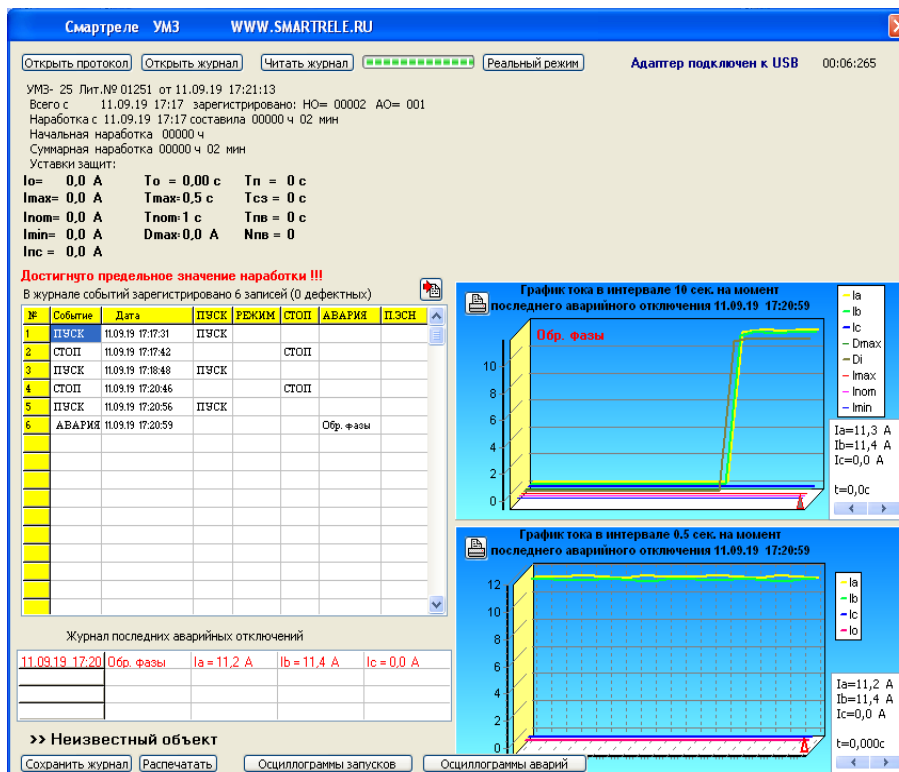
Смартреле УМЗ WWW.SMARTRELE.RU

Открыть протокол Открыть журнал Читать журнал Реальный режим Адаптер подключен к USB 00:06:265

УМЗ- 25 Лит.№ 01251 от 11.09.19 17:21:13
Всего с 11.09.19 17:17 зарегистрировано: НО= 00002 АО= 001
Наработка с 11.09.19 17:17 составила 00000 ч 02 мин
Начальная наработка 00000 ч
Суммарная наработка 00000 ч 02 мин
Уставки защит:
Io= 0,0 A To = 0,00 c Tп = 0 с
Imax= 0,0 A Tmax=0,5 c Tcз = 0 с
Inom= 0,0 A Tnom 1 c Tпв = 0 с
Imin= 0,0 A Dmax 0,0 A Nпв = 0
Inc = 0,0 A

Достигнуто предельное значение наработки !!!
В журнале событий зарегистрировано 6 записей (0 дефектных)

| № | Событие | Дата | ПУСК | РЕЖИМ | СТОП | АВАРИЯ | П.ЭСН |
|---|---|---|---|---|---|---|---|
| 1 | ПУСК | 11.09.19 17:17:31 | ПУСК | | | | |
| 2 | СТОП | 11.09.19 17:17:42 | | | СТОП | | |
| 3 | ПУСК | 11.09.19 17:18:48 | ПУСК | | | | |
| 4 | СТОП | 11.09.19 17:20:46 | | | СТОП | | |
| 5 | ПУСК | 11.09.19 17:20:56 | ПУСК | | | | |
| 6 | АВАРИЯ | 11.09.19 17:20:59 | | | | Обр. фазы | |

Журнал последних аварийных отключений
11.09.19 17:20 Обр. фазы Ia = 11,2 A Ib = 11,4 A Ic = 0,0 A

>> Неизвестный объект

Сохранить журнал Распечатать Осциллограммы запусков Осциллограммы аварий

График тока в интервале 10 сек. на момент последнего аварийного отключения 11.09.19 17:20:59
Обр. фазы
10 8 6 4 2 0
Ia Ib Ic Dmax Di Imax Inom Imin
Ia=11,3 A
Ib=11,4 A
Ic=0,0 A
t=0,0c

График тока в интервале 0.5 сек. на момент последнего аварийного отключения 11.09.19 17:20:59
12 10 8 6 4 2 0
Ia Ib Ic Io
Ia=11,2 A
Ib=11,4 A
Ic=0,0 A
t=0,000c